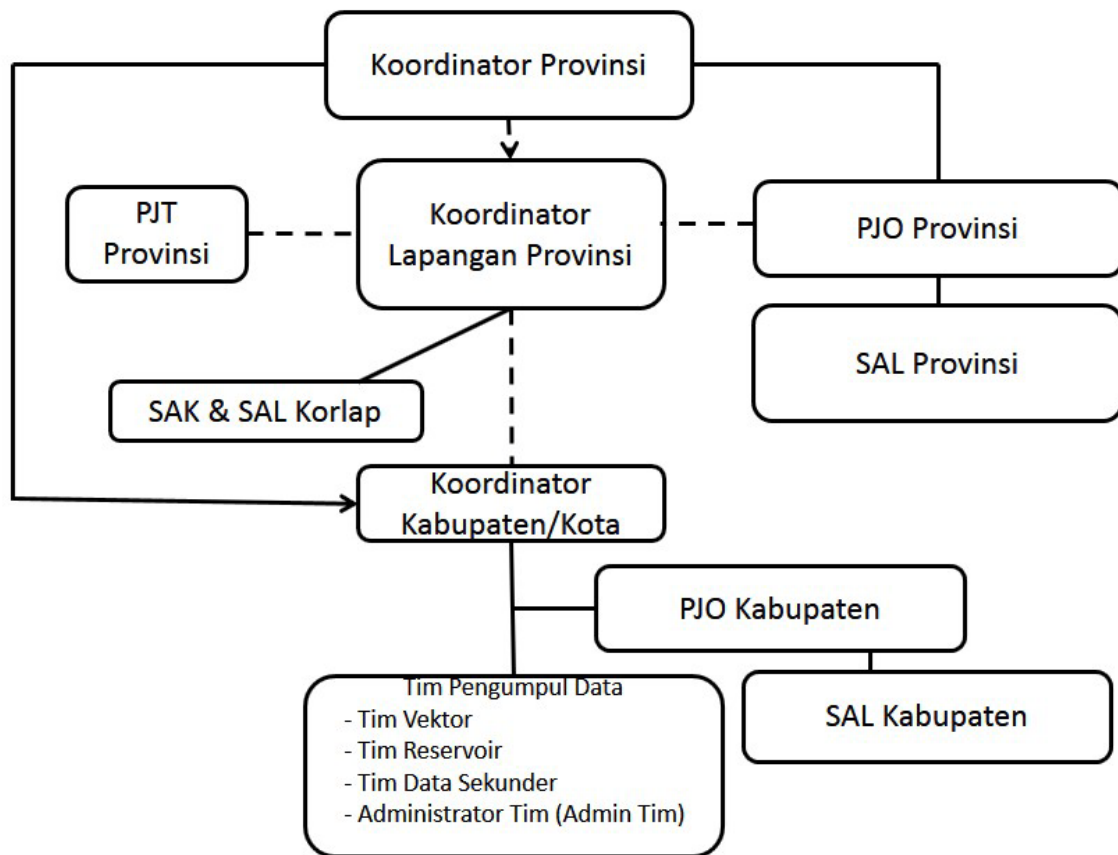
Koordinator Provinsi

PJT Provinsi

Koordinator Lapangan Provinsi

PJO Provinsi

SAL Provinsi

SAK & SAL Korlap

Koordinator Kabupaten/Kota

PJO Kabupaten

Tim Pengumpul Data
- Tim Vektor
- Tim Reservoir
- Tim Data Sekunder
- Administrator Tim (Admin Tim)

SAL Kabupaten